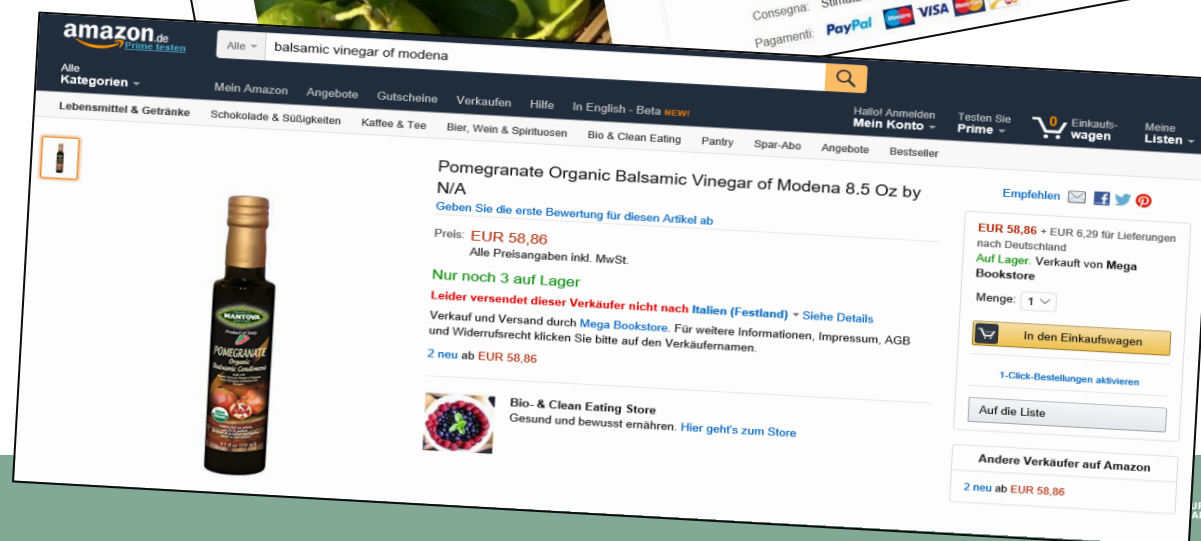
Consegna: Stima

Pagamenti: PayPal VISA

amazon.de Prime testen

Alle Kategorien

Alle balsamic vinegar of modena

Mein Amazon Angebote Gutscheine Verkaufen Hilfe In English - Beta NEW!

Hallo! Anmelden Mein Konto

Testen Sie Prime

0 Einkaufswagen

Meine Listen

Lebensmittel & Getränke Schokolade & Süßigkeiten Kaffee & Tee Bier, Wein & Spirituosen Bio & Clean Eating Pantry Spar-Abo Angebote Bestseller

Pomegranate Organic Balsamic Vinegar of Modena 8.5 Oz by N/A

Geben Sie die erste Bewertung für diesen Artikel ab

Preis: EUR 58,86

Alle Preisangaben inkl. MwSt.

Nur noch 3 auf Lager

Leider versendet dieser Verkäufer nicht nach Italien (Festland) Siehe Details

Verkauf und Versand durch Mega Bookstore. Für weitere Informationen, Impressum, AGB und Widerrufsrecht klicken Sie bitte auf den Verkäufernamen.

2 neu ab EUR 58,86

Bio- & Clean Eating Store

Gesund und bewusst ernähren. Hier geht's zum Store

MANTOVA

Product of Italy

POMEGRANATE

Organic

Balsamic Condiment

Empfehlen

EUR 58,86 + EUR 6,29 für Lieferungen nach Deutschland

Auf Lager. Verkauft von Mega Bookstore

Menge: 1

In den Einkaufswagen

1-Click-Bestellungen aktivieren

Auf die Liste

Andere Verkäufer auf Amazon

2 neu ab EUR 58,86